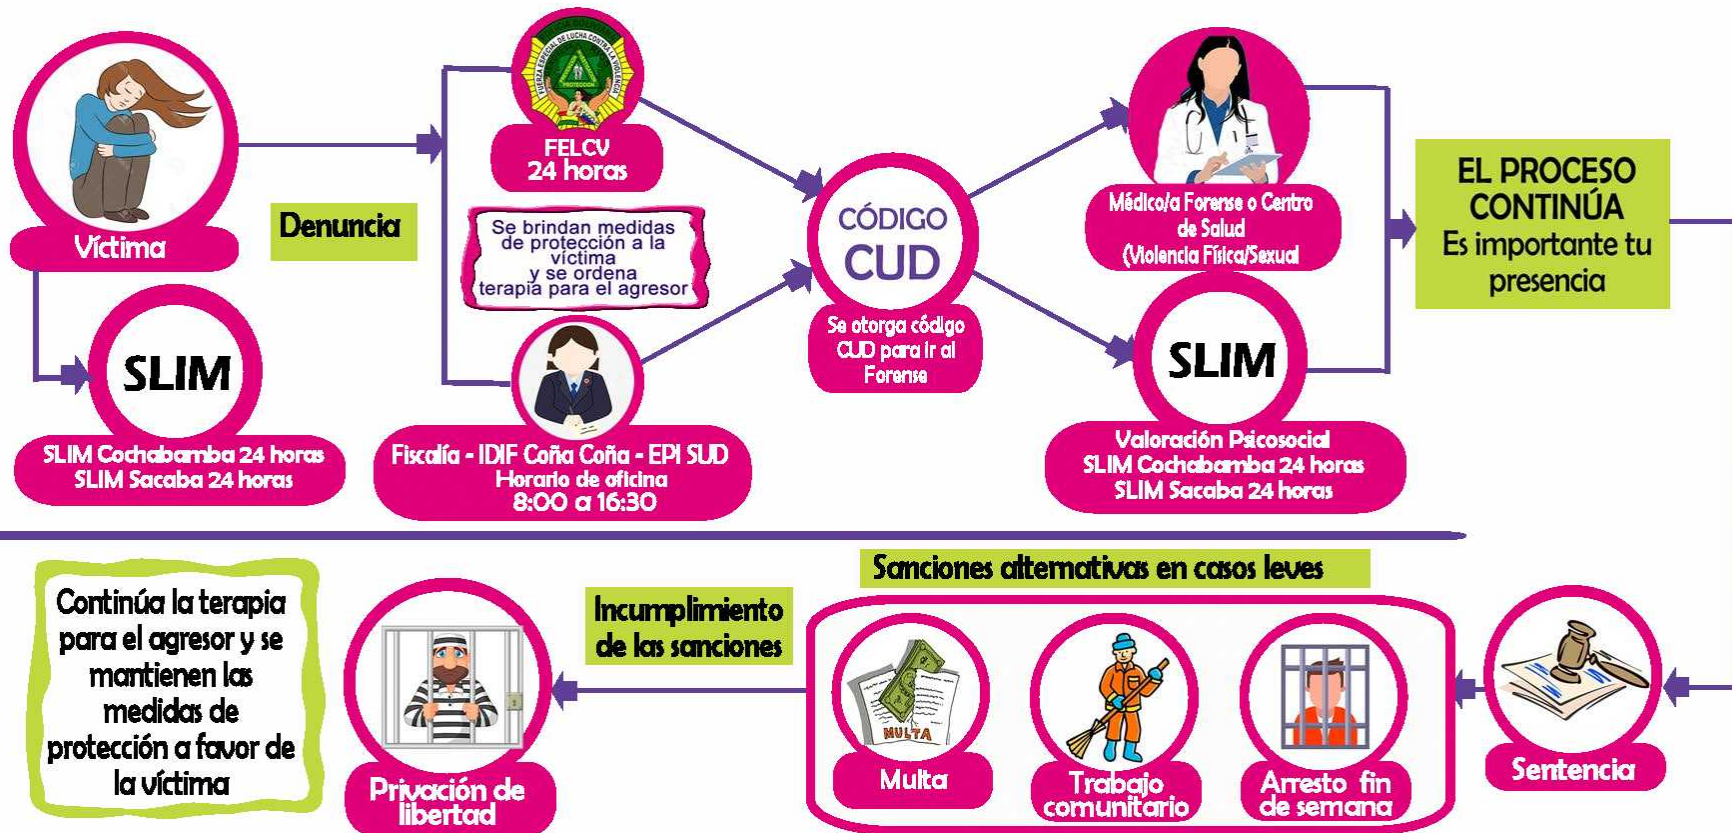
Víctima

Denuncia

SLIM

SLIM Cochabamba 24 horas
SLIM Sacaba 24 horas

FUERZA ESPECIAL DE LUCHA CONTRA LA VIOLENCIA
PROTECCIÓN

FELCV
24 horas

Se brindan medidas de protección a la víctima y se ordena terapia para el agresor

Fiscalía - IDIF Coña Coña - EPI SUD
Horario de oficina
8:00 a 16:30

CÓDIGO
CUD

Se otorga código CUD para ir al Forense

Médico/a Forense o Centro de Salud (Violencia Física/Sexual

SLIM

Valoración Psicosocial
SLIM Cochabamba 24 horas
SLIM Sacaba 24 horas

EL PROCESO CONTINÚA
Es importante tu presencia

Continúa la terapia para el agresor y se mantienen las medidas de protección a favor de la víctima

Privación de libertad

Incumplimiento de las sanciones

Sanciones alternativas en casos leves

MULTA
Multa

Trabajo comunitario

Arresto fin de semana

Sentencia